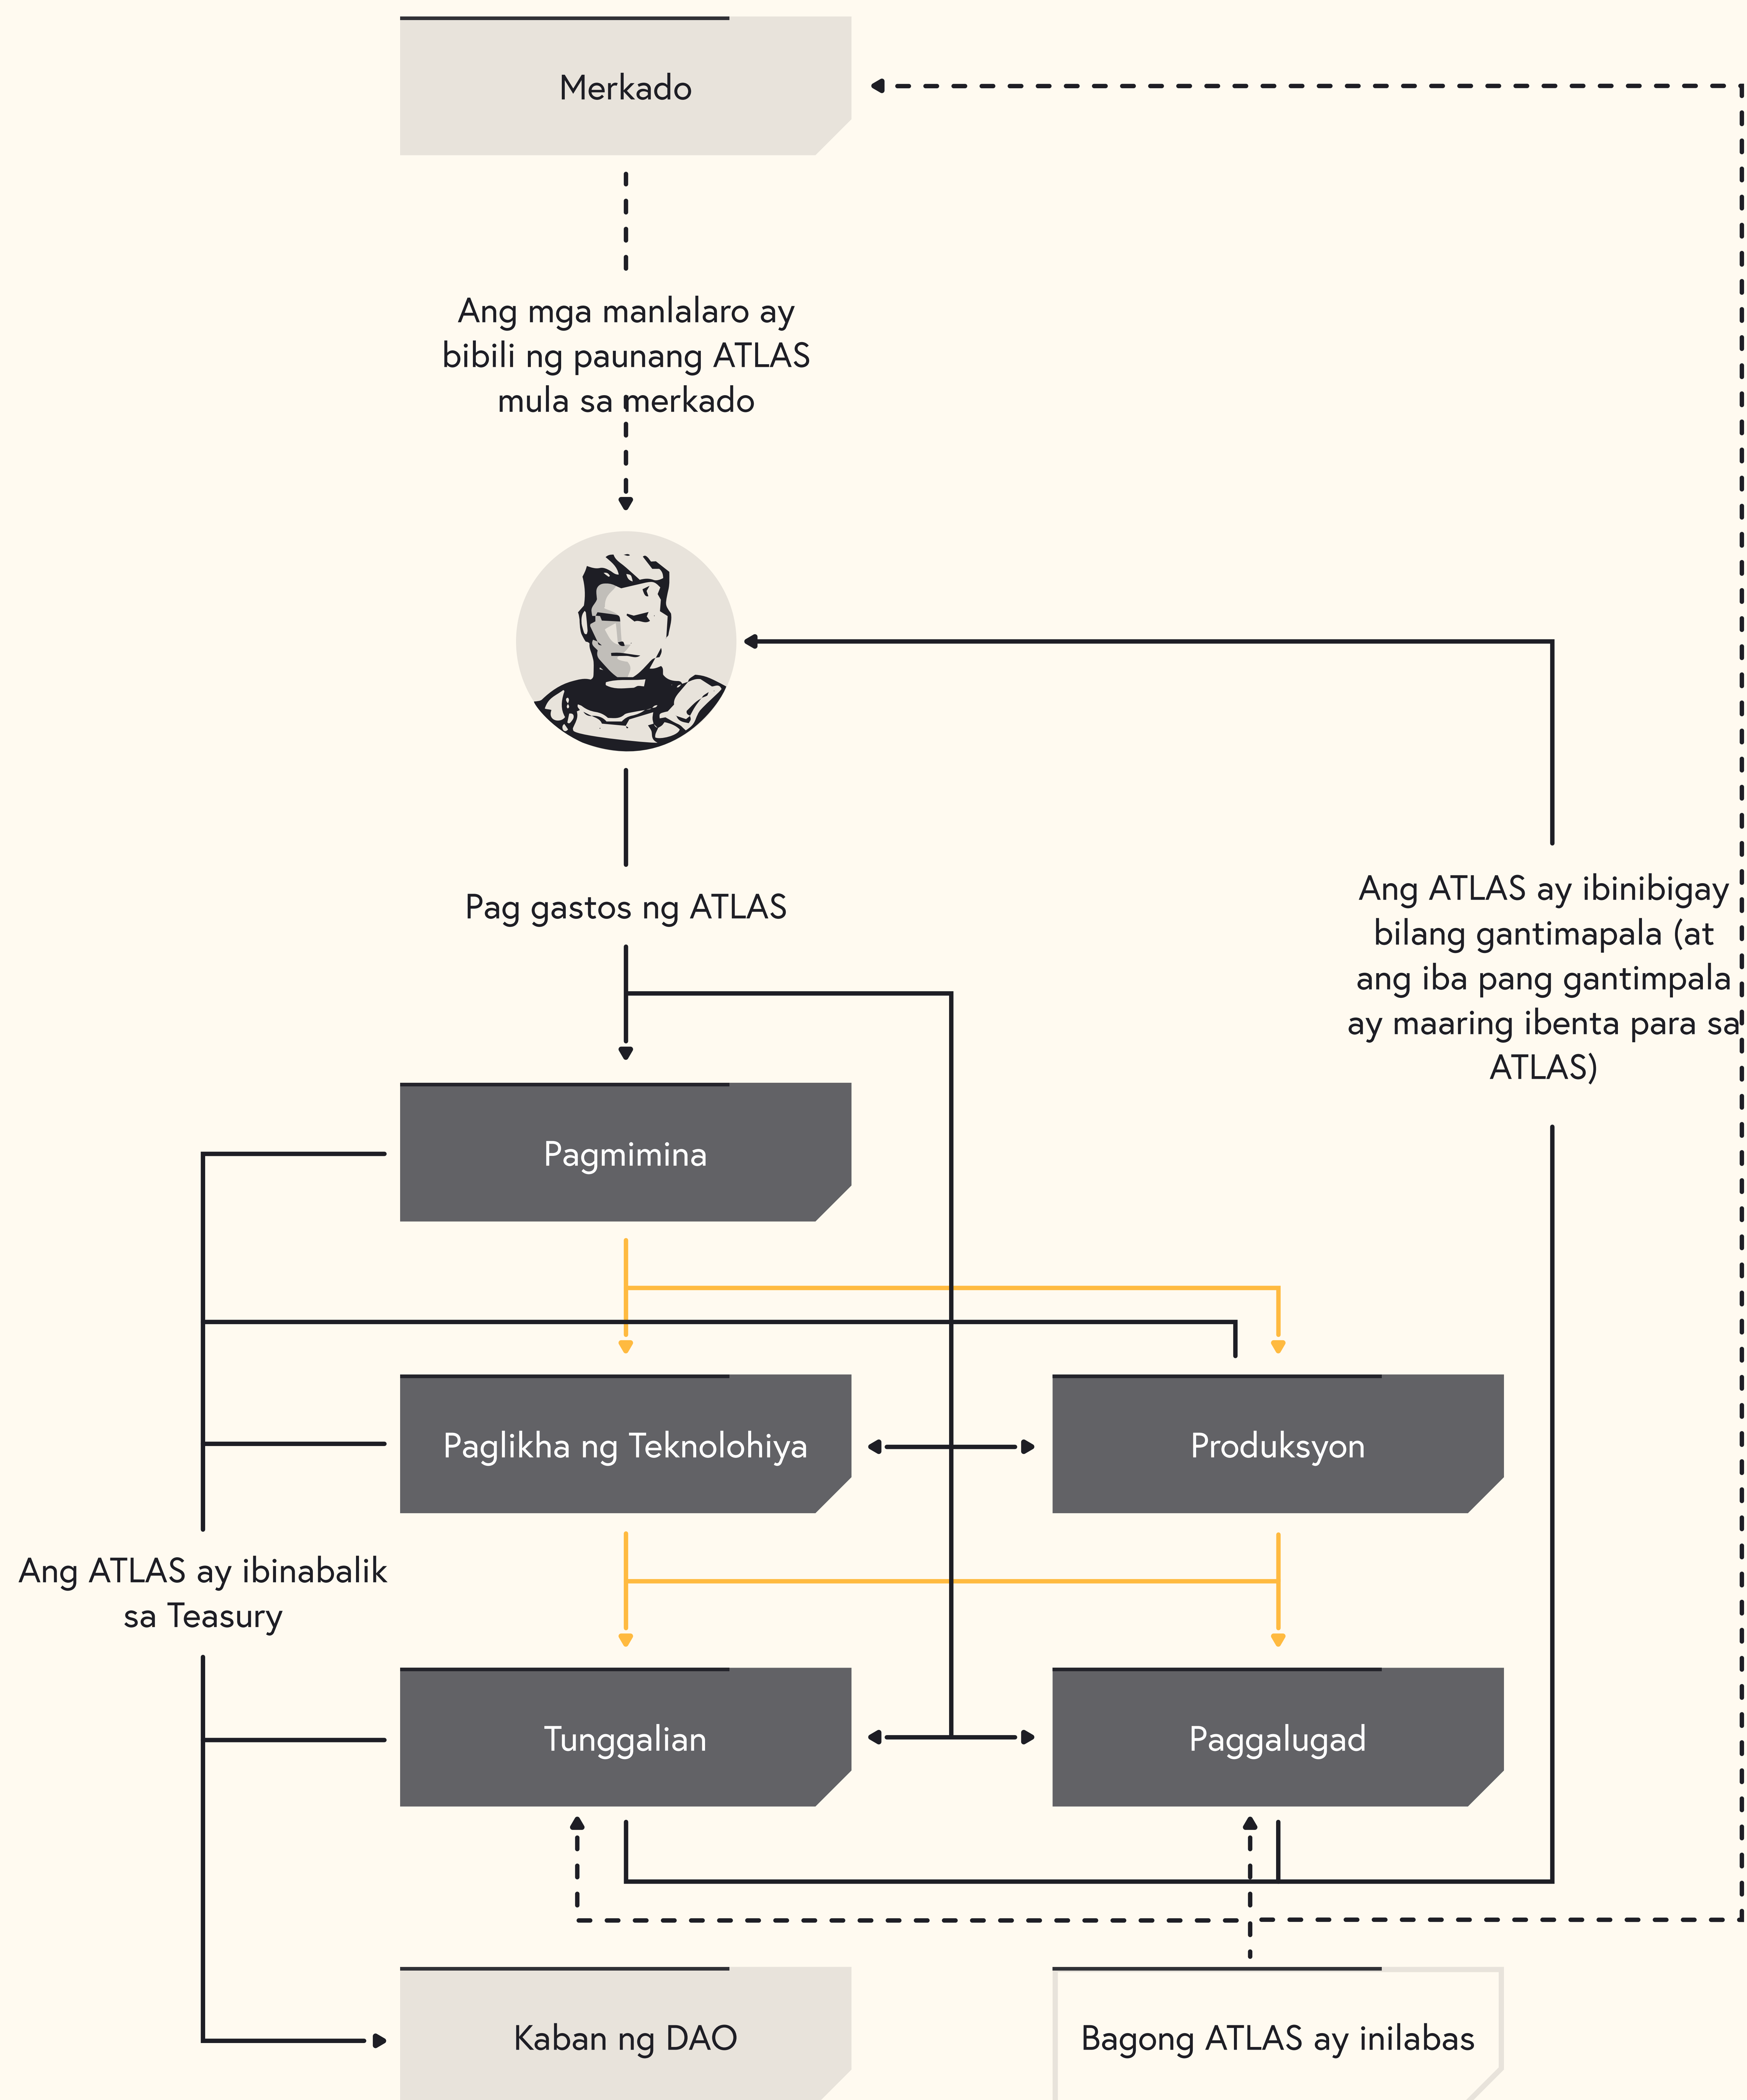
Merkado

Ang mga manlalaro ay bibili ng paunang ATLAS mula sa merkado

Pag gastos ng ATLAS

Ang ATLAS ay ibinibigay bilang gantimapala (at ang iba pang gantimpala ay maaring ibenta para sa ATLAS)

Pagmimina

Paglikha ng Teknolohiya

Produksyon

Ang ATLAS ay ibinabalik sa Teasury

Tunggalian

Paggalugad

Kaban ng DAO

Bagong ATLAS ay inilabas